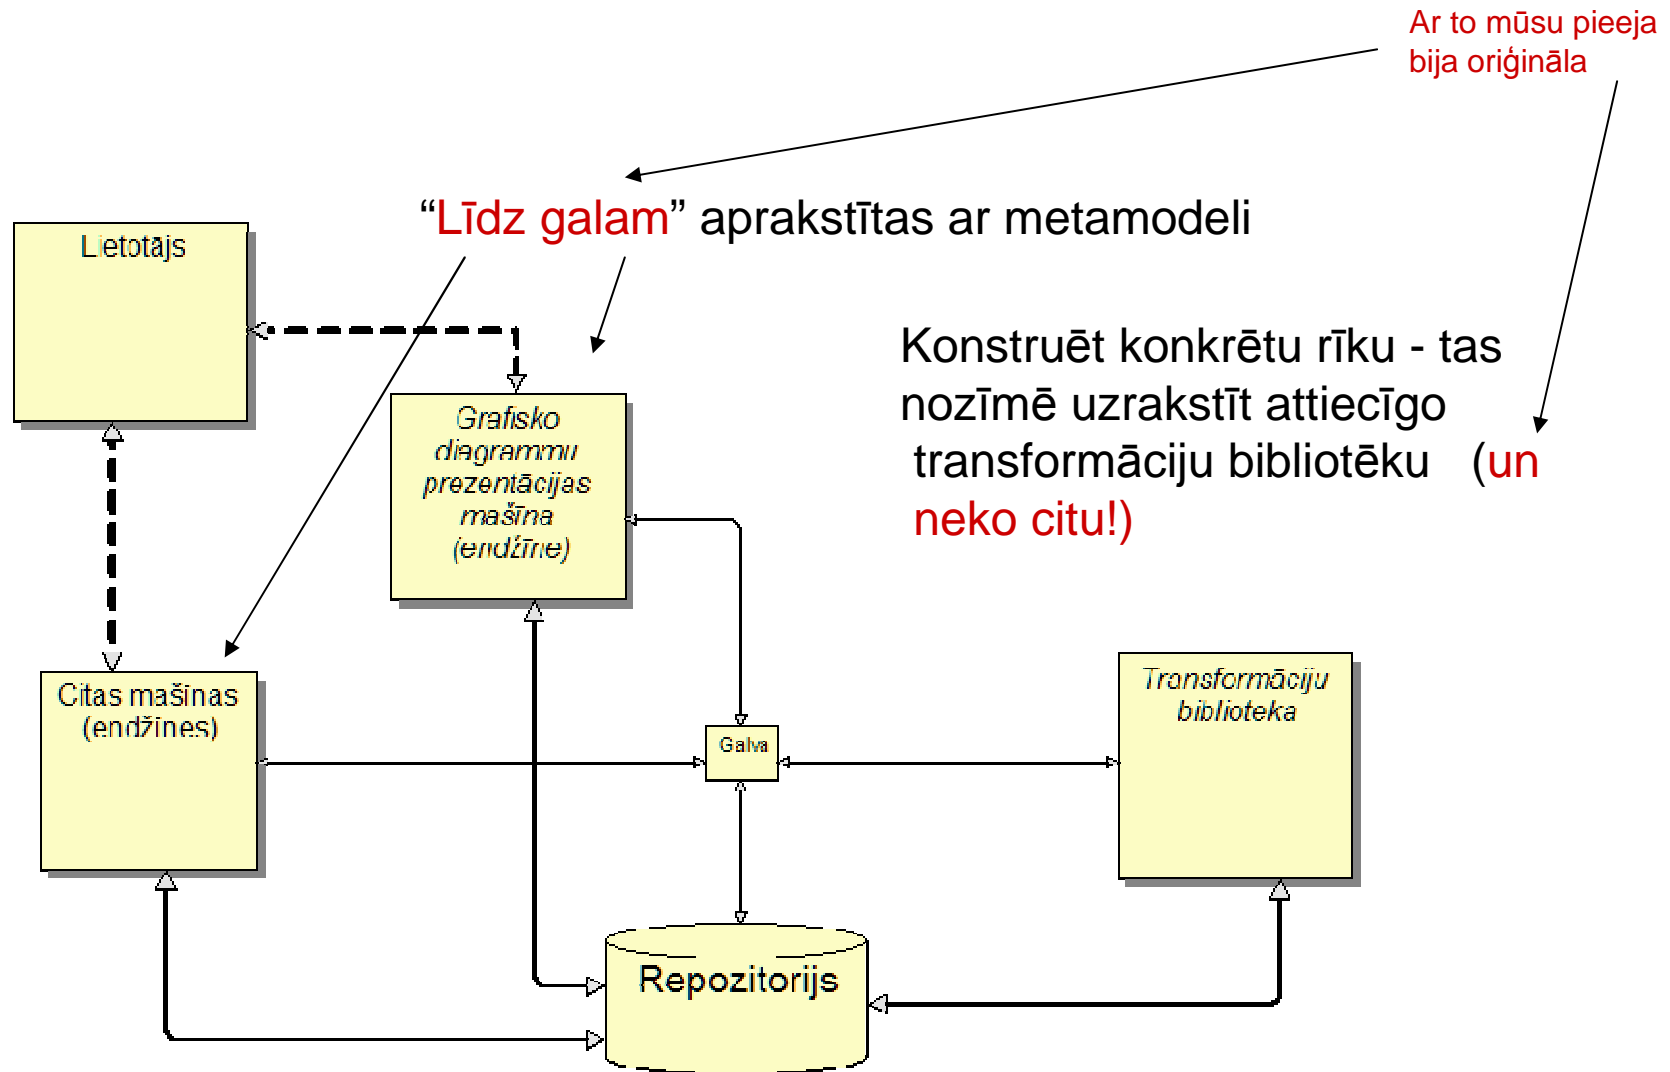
Ar to mūsu pieeja bija oriģināla

“Līdz galam” aprakstītas ar metamodeli

Lietotājs

Grafisko diagrammu prezentācijas mašīna (endžīne)

Konstruēt konkrētu rīku - tas nozīmē uzrakstīt attiecīgo transformāciju bibliotēku (un neko citu!)

Citas mašinas (endžīnes)

Galva

Transformāciju biblioteka

Repozitorijs